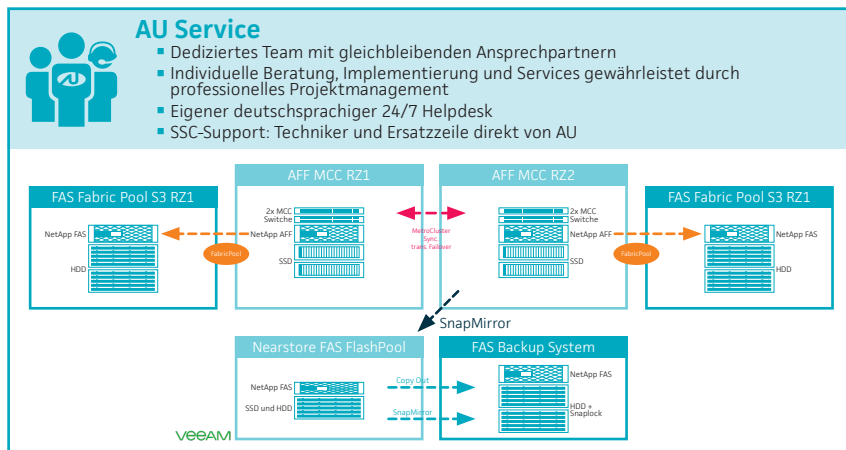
AU Service

- Dediziertes Team mit gleichbleibenden Ansprechpartnern
- Individuelle Beratung, Implementierung und Services gewährleistet durch professionelles Projektmanagement
- Eigener deutschsprachiger 24/7 Helpdesk
- SSC-Support: Techniker und Ersatzzeile direkt von AU

FAS Fabric Pool S3 RZ1

NetApp FAS

HDD

FabricPool

AFF MCC RZ1

2x MCC Switche

NetApp AFF

SSD

MetroCluster Sync trans. Failover

AFF MCC RZ2

2x MCC Switche

NetApp AFF

SSD

FabricPool

FAS Fabric Pool S3 RZ1

NetApp FAS

HDD

SnapMirror

Nearstore FAS FlashPool

NetApp FAS

SSD und HDD

Copy Out

SnapMirror

FAS Backup System

NetApp FAS

HDD + Snaplock

VEEAM